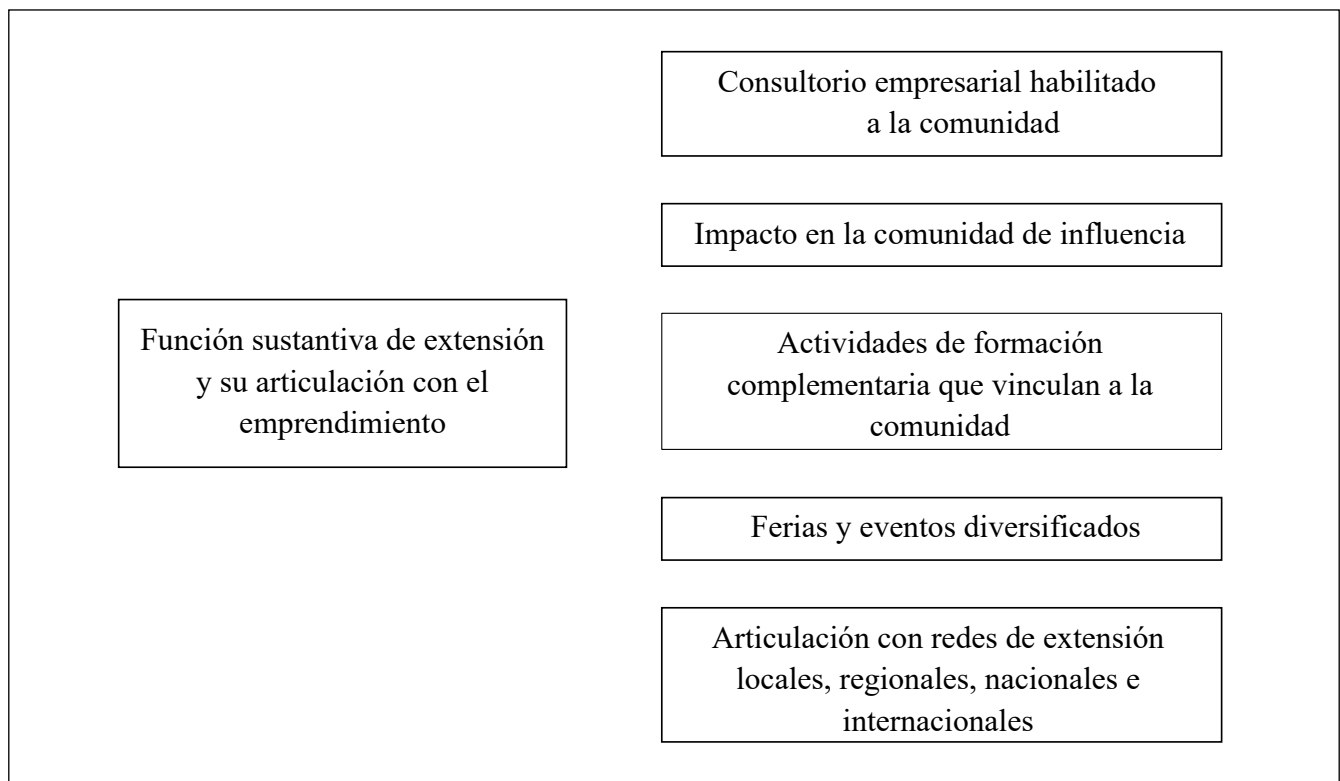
Función sustantiva de extensión y su articulación con el emprendimiento

Consultorio empresarial habilitado a la comunidad

Impacto en la comunidad de influencia

Actividades de formación complementaria que vinculan a la comunidad

Ferias y eventos diversificados

Articulación con redes de extensión locales, regionales, nacionales e internacionales